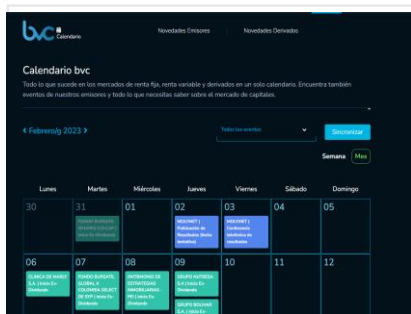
bvc Calendario

Novedades Emisores

Novedades Derivados

Calendario bvc

Todo lo que sucede en los mercados de renta fija, renta variable y derivados en un solo calendario. Encuentra también eventos de nuestros emisores y todo lo que necesitas saber sobre el mercado de capitales.

‹ Febrero/g 2023 ›

Todos los eventos

Sincronizar

Semana

Mes

| Lunes | Martes | Miércoles | Jueves | Viernes | Sábado | Domingo |
|---|---|---|---|---|---|---|
| 30 | 31 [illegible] | 01 | 02 MINTWIT \| Publicación de Resultados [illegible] | 03 MINTWIT \| Conferencia telefónica de resultados | 04 | 05 |
| 06 CLINICA DE MARLY S.A. \| Inicio Ex-Dividendo | 07 FONDO BURSATIL GLOBAL X COLOMBIA SELECT DE S&P \| Inicio Ex-Dividendo | 08 PATRIMONIO DE ESTRATEGIAS INMOBILIARIAS PEI \| Inicio Ex-Dividendo | 09 GRUPO NUTRESA S.A \| Inicio Ex-Dividendo GRUPO BOLIVAR S.A \| Inicio Ex-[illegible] | 10 | 11 | 12 |